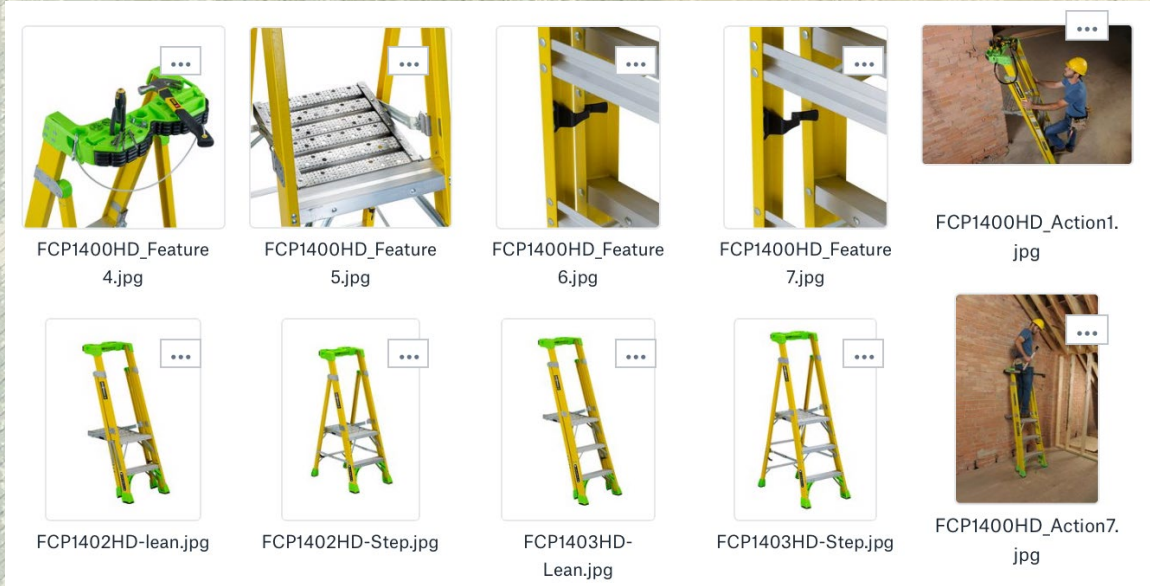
...

FCP1400HD_Feature 4.jpg

...

FCP1400HD_Feature 5.jpg

...

FCP1400HD_Feature 6.jpg

...

FCP1400HD_Feature 7.jpg

...

FCP1400HD_Action1. jpg

...

FCP1402HD-lean.jpg

...

FCP1402HD-Step.jpg

...

FCP1403HD-Lean.jpg

...

FCP1403HD-Step.jpg

...

FCP1400HD_Action7. jpg